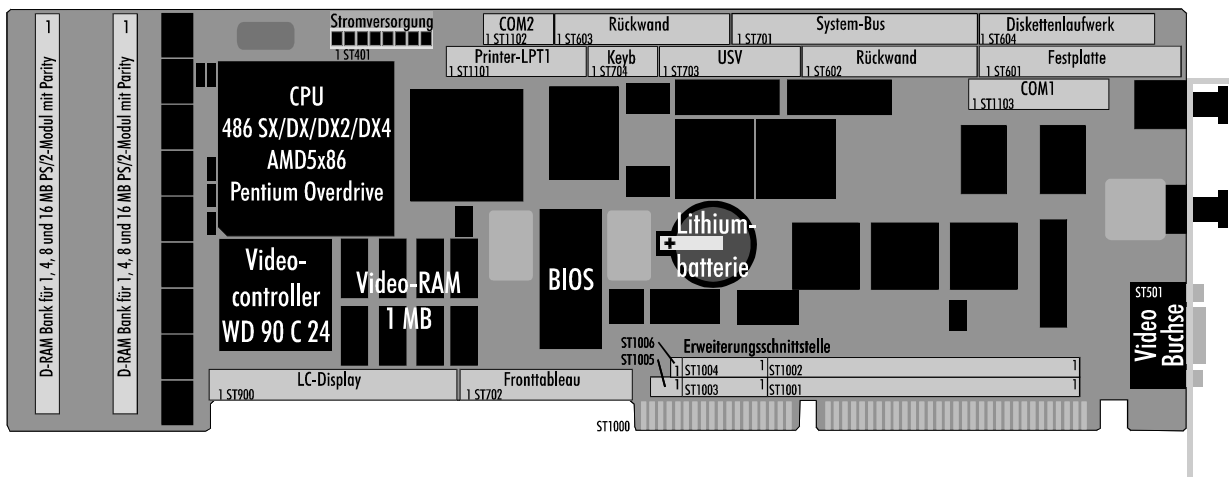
1
D-RAM Bank für 1, 4, 8 und 16 MB PS/2-Modul mit Parity

1
D-RAM Bank für 1, 4, 8 und 16 MB PS/2-Modul mit Parity

Stromversorgung
1 ST401

COM2
1 ST1102

Rückwand
1 ST603

System-Bus
1 ST701

Diskettenlaufwerk
1 ST604

Printer-LPT1
1 ST1101

Keyb
1 ST704

USV
1 ST703

Rückwand
1 ST602

Festplatte
1 ST601

COM1
1 ST1103

CPU
486 SX/DX/DX2/DX4
AMD5x86
Pentium Overdrive

Lithium-
batterie

Video-
controller
WD 90 C 24

Video-RAM
1 MB

BIOS

ST501
Video
Buchse

ST1006
ST1005
Erweiterungsschnittstelle
1 ST1004
1 ST1002
1
1 ST1003
1 ST1001
1

LC-Display
1 ST900

Fronttableau
1 ST702

ST1000